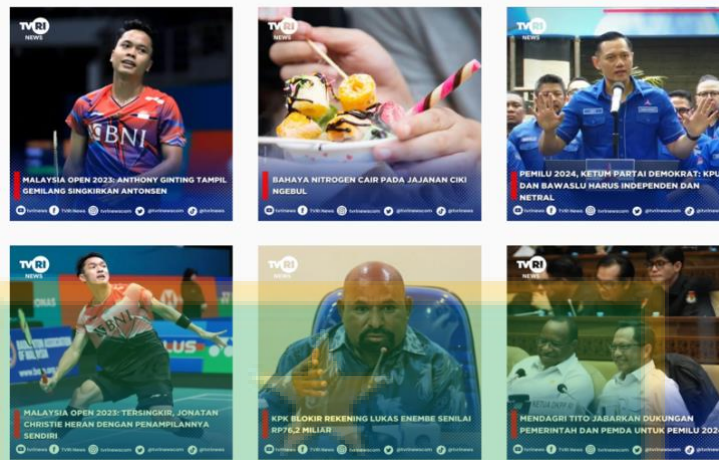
TVRI NEWS

BNI

MALAYSIA OPEN 2023: ANTHONY GINTING TAMPIL GEMILANG SINGKIRKAN ANTONSEN

tvrinews TVRI News tvrinews.com @tvrinewscom @tvrinewscom @tvrinews

TVRI NEWS

BAHAYA NITROGEN CAIR PADA JAJANAN CIKI NGEBUL

tvrinews TVRI News tvrinews.com @tvrinewscom @tvrinewscom @tvrinews

TVRI NEWS

PEMILU 2024, KETUM PARTAI DEMOKRAT: KPU DAN BAWASLU HARUS INDEPENDEN DAN NETRAL

tvrinews TVRI News tvrinews.com @tvrinewscom @tvrinewscom @tvrinews

TVRI NEWS

BNI

MALAYSIA OPEN 2023: TERSINGKIR, JONATAN CHRISTIE HERAN DENGAN PENAMPILANNYA SENDIRI

tvrinews TVRI News tvrinews.com @tvrinewscom @tvrinewscom @tvrinews

TVRI NEWS

KPK BLOKIR REKENING LUKAS ENEMBE SENILAI RP76,2 MILIAR

tvrinews TVRI News tvrinews.com @tvrinewscom @tvrinewscom @tvrinews

TVRI NEWS

MENDAGRI TITO JABARKAN DUKUNGAN PEMERINTAH DAN PEMDA UNTUK PEMILU 2024

tvrinews TVRI News tvrinews.com @tvrinewscom @tvrinewscom @tvrinews